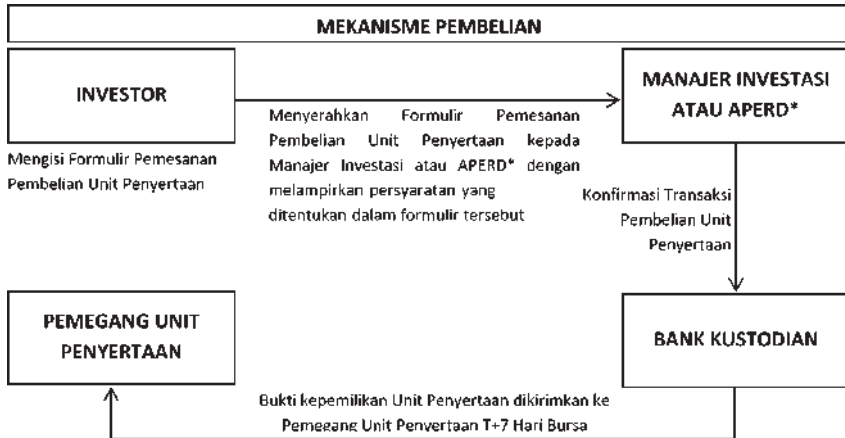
MEKANISME PEMBELIAN

INVESTOR

Mengisi Formulir Pemesanan Pembelian Unit Penyertaan

Menyerahkan Formulir Pemesanan Pembelian Unit Penyertaan kepada Manajer Investasi atau APERD* dengan melampirkan persyaratan yang ditentukan dalam formulir tersebut

MANAJER INVESTASI ATAU APERD*

Konfirmasi Transaksi Pembelian Unit Penyertaan

BANK KUSTODIAN

Bukti kepemilikan Unit Penyertaan dikirimkan ke Pemegang Unit Penyertaan T+7 Hari Bursa

PEMEGANG UNIT PENYERTAAN